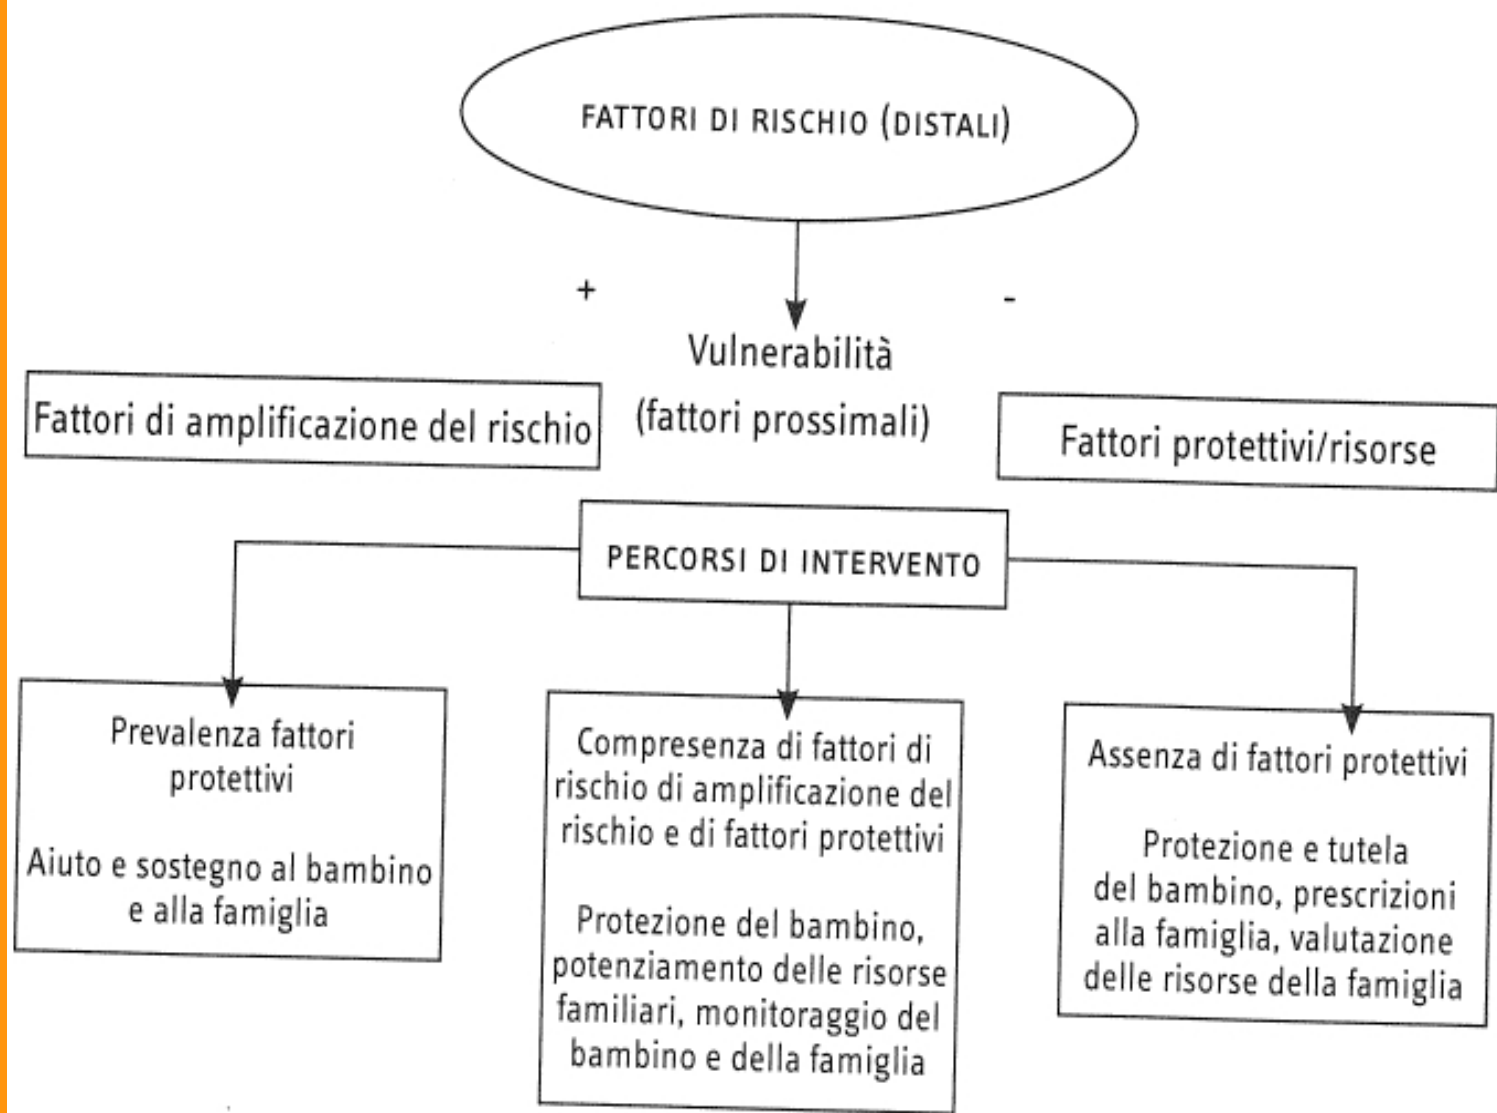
FATTORI DI RISCHIO (DISTALI)

+

-

Vulnerabilità (fattori prossimali)

Fattori di amplificazione del rischio

Fattori protettivi/risorse

PERCORSI DI INTERVENTO

Prevalenza fattori protettivi

Aiuto e sostegno al bambino e alla famiglia

Compresenza di fattori di rischio di amplificazione del rischio e di fattori protettivi

Protezione del bambino, potenziamento delle risorse familiari, monitoraggio del bambino e della famiglia

Assenza di fattori protettivi

Protezione e tutela del bambino, prescrizioni alla famiglia, valutazione delle risorse della famiglia